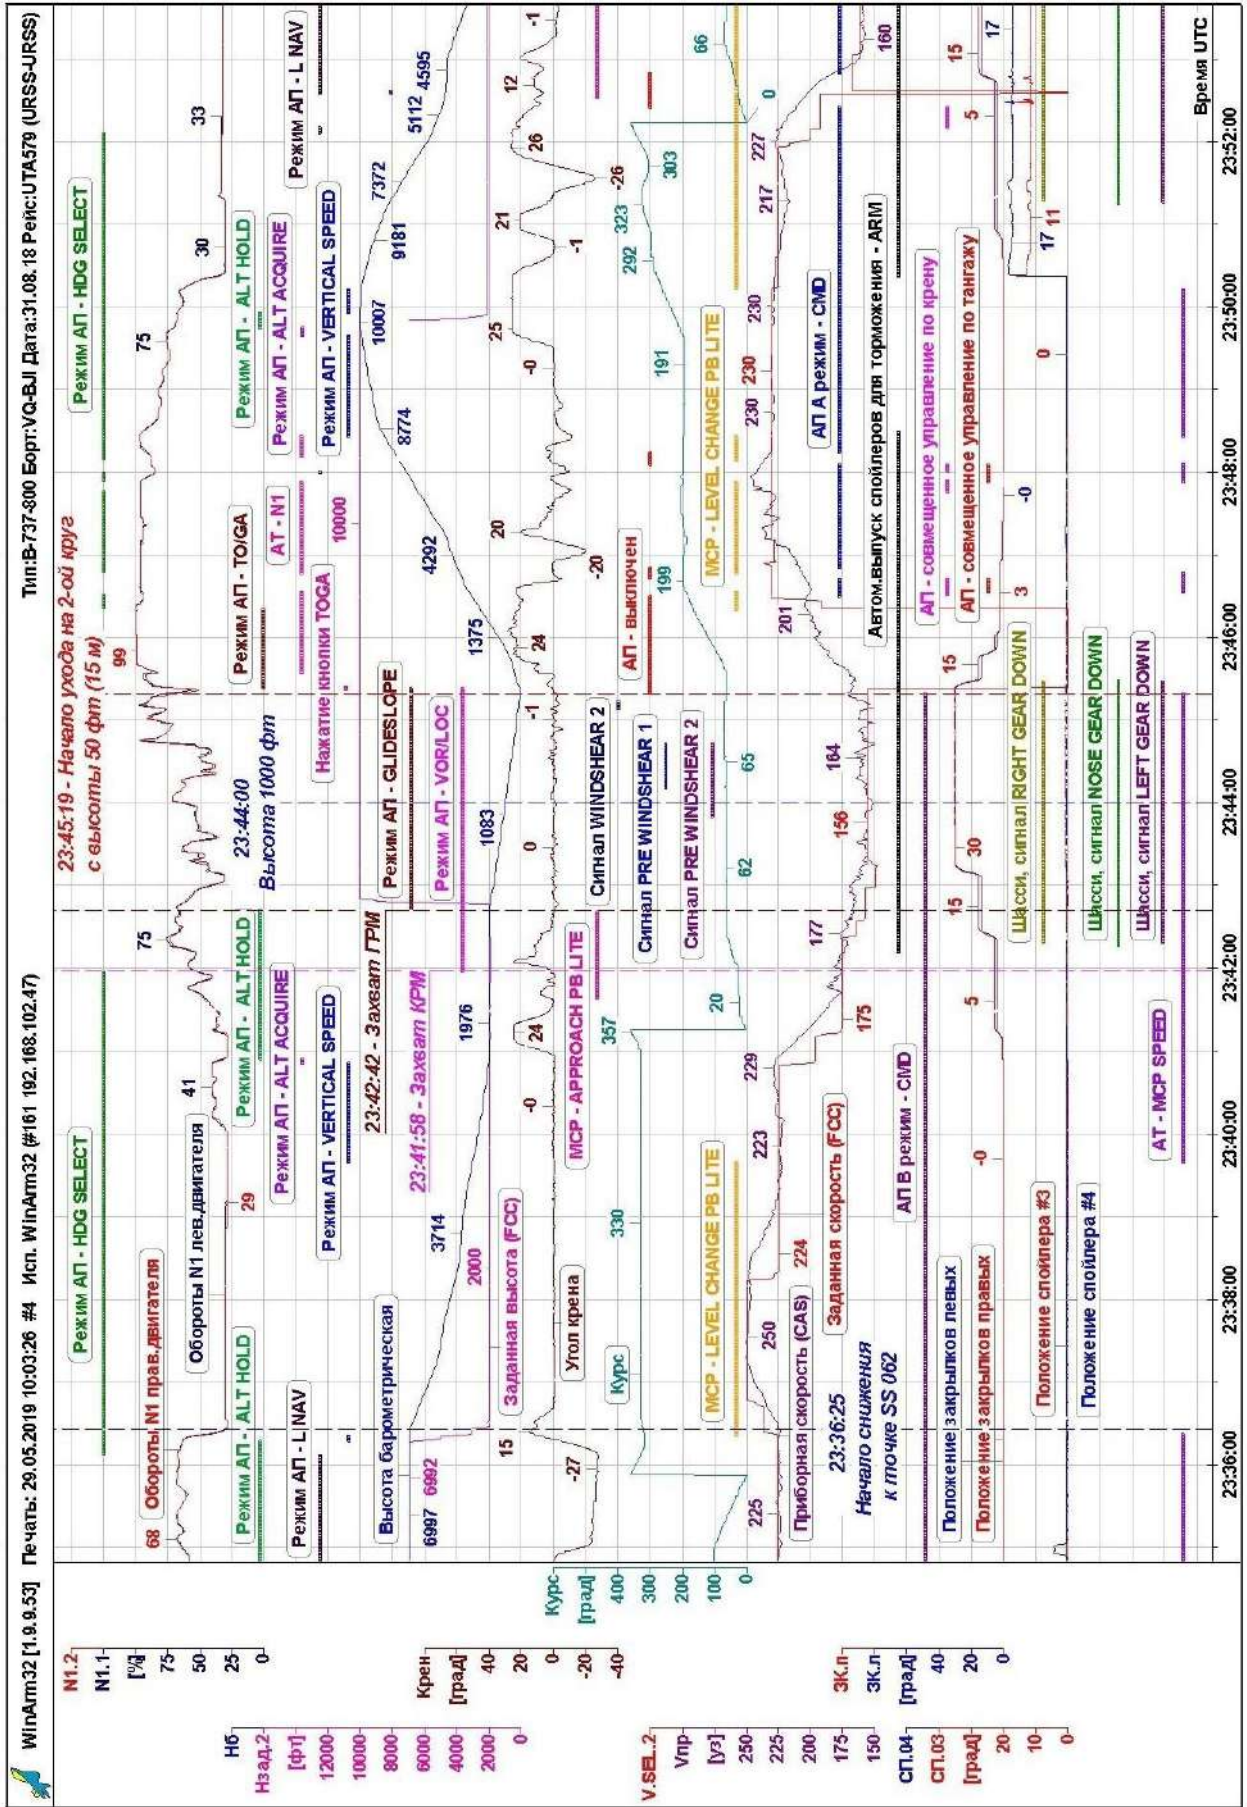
WinArm32 [1.9.9.53] Печать: 29.05.2019 10:03:26 #4 Исп. WinArm32 (#161 192.168.102.47) Тип:B-737-800 Борт:VQ-BJI Дата:31.08.18 Рейс:UTA579 (URSS-URSS)

N1.2
N1.1
[%]
75
50
25
0

Нб
Нзад.2
[фт]
12000
10000
8000
6000
4000
2000
0

Крен
[град]
40
20
0
-20
-40

Курс
[град]
400
300
200
100
0

V.SEL.2
Vпр
[уз]
250
225
200
175
150

ЗК.п
ЗК.л
[град]
40
20
0

СП.04
СП.03
[град]
20
10
0

Обороты N1 прав.двигателя
68
Режим АП - ALT HOLD
Режим АП - L NAV
Высота барометрическая
6997 6992
-27
15
225
Приборная скорость (CAS)
23:36:25
Начало снижения к точке SS 062
Положение закрылков левых
Положение закрылков правых

Режим АП - HDG SELECT
Обороты N1 лев.двигателя
Заданная высота (FCC)
Угол крена
Курс
MCP - LEVEL CHANGE PB LITE
250
224
Заданная скорость (FCC)
Положение спойлера #3
Положение спойлера #4
3714
2000
330
29
Режим АП - VERTICAL SPEED
Режим АП - ALT ACQUIRE
41
Режим АП - ALT HOLD
-0
223
MCP - APPROACH PB LITE
АП B режим - CMD
-0
AT - MCP SPEED
1976
24
357
229
175
20
5
23:42:42 - Захват ГРМ
23:41:58 - Захват КРМ
75
177
15
Шасси, сигнал RIGHT GEAR DOWN
Шасси, сигнал NOSE GEAR DOWN
Шасси, сигнал LEFT GEAR DOWN

23:45:19 - Начало ухода на 2-ой круг с высоты 50 фт (15 м)
23:44:00
Высота 1000 фт
Режим АП - GLIDESLOPE
Режим АП - VOR/LOC
1083
0
Сигнал WINDSHEAR 2
Сигнал PRE WINDSHEAR 1
Сигнал PRE WINDSHEAR 2
62
156
30
65
164
-1
1375
99
Режим АП - TO/GA
AT - N1
Нажатие кнопки TOGA
24
АП - выключен
199
15
201
Автом.выпуск спойлеров для торможения - ARM
АП - совмещенное управление по крену
АП - совмещенное управление по тангажу
3
4292
20
-20
10000
MCP - LEVEL CHANGE PB LITE
-0
8774
230
230
230
191
АП A режим - CMD
0
Режим АП - HDG SELECT
75
Режим АП - ALT HOLD
Режим АП - ALT ACQUIRE
Режим АП - VERTICAL SPEED
10007
25
-0
292
230
30
9181
21
-1
323
217
17 11
7372
26
-26
303
227
Режим АП - L NAV
33
5112 4595
12
-1
66
0
160
15
5
17

23:36:00 23:38:00 23:40:00 23:42:00 23:44:00 23:46:00 23:48:00 23:50:00 23:52:00
Время UTC